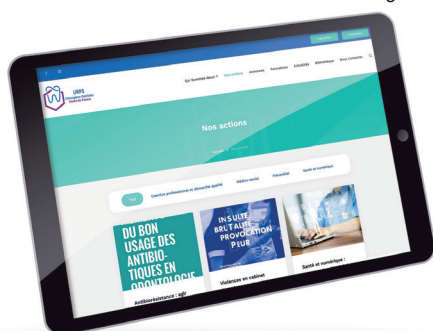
URPS
Chirurgiens-Dentistes
Hauts-de-France

Qui Sommes-Nous ?
Nos actions
Annonces
Formations
Actualités
Bibliothèque
Nous Contacter

Nos actions

Tout
Exercice professionnel et démarche qualité
Médico-social
Prévention
Santé et numérique

DU BON USAGE DES ANTIBIOTIQUES EN ODONTOLOGIE

Antibiorésistance : agir

INSULTE
BRUTALITÉ
PROVOCATION
PEUR

Violences en cabinet

Santé et numérique :